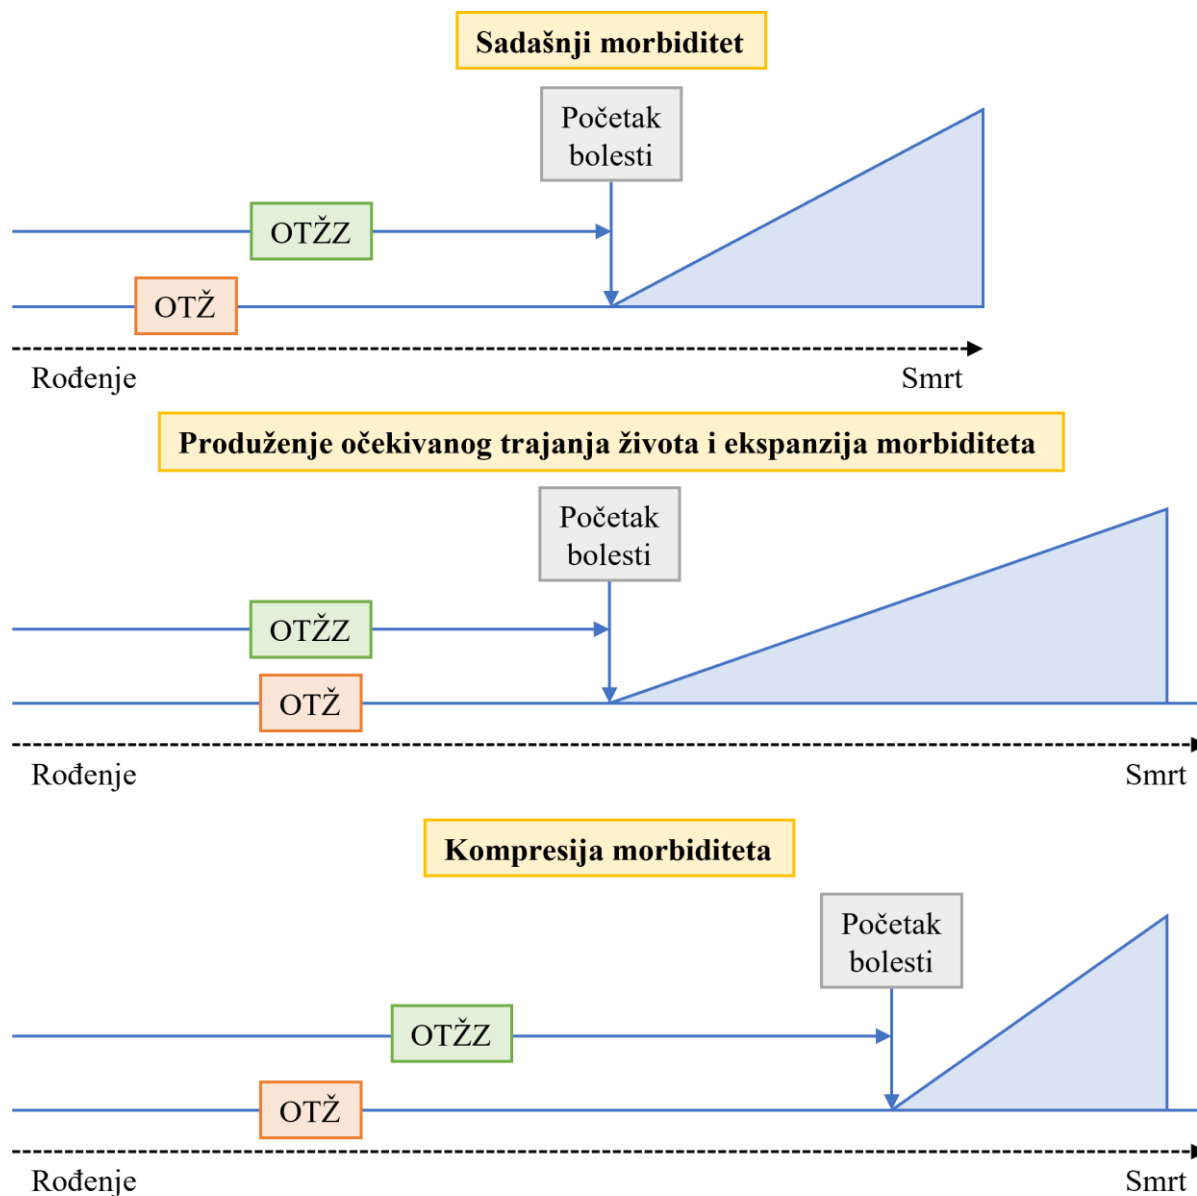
Sadašnji morbiditet

Početak bolesti

OTŽZ

OTŽ

Rođenje

Smrt

Produženje očekivanog trajanja života i ekspanzija morbiditeta

Početak bolesti

OTŽZ

OTŽ

Rođenje

Smrt

Kompresija morbiditeta

Početak bolesti

OTŽZ

OTŽ

Rođenje

Smrt